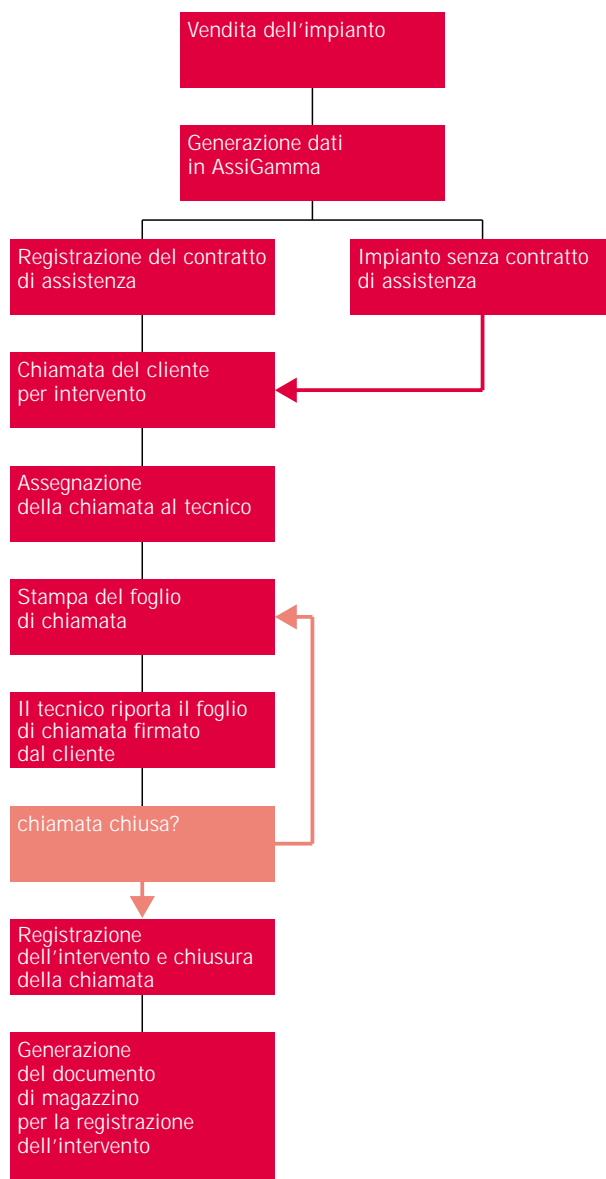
Vendita dell’impianto

Generazione dati in AssiGamma

Registrazione del contratto di assistenza

Impianto senza contratto di assistenza

Chiamata del cliente per intervento

Assegnazione della chiamata al tecnico

Stampa del foglio di chiamata

Il tecnico riporta il foglio di chiamata firmato dal cliente

chiamata chiusa?

Registrazione dell’intervento e chiusura della chiamata

Generazione del documento di magazzino per la registrazione dell’intervento